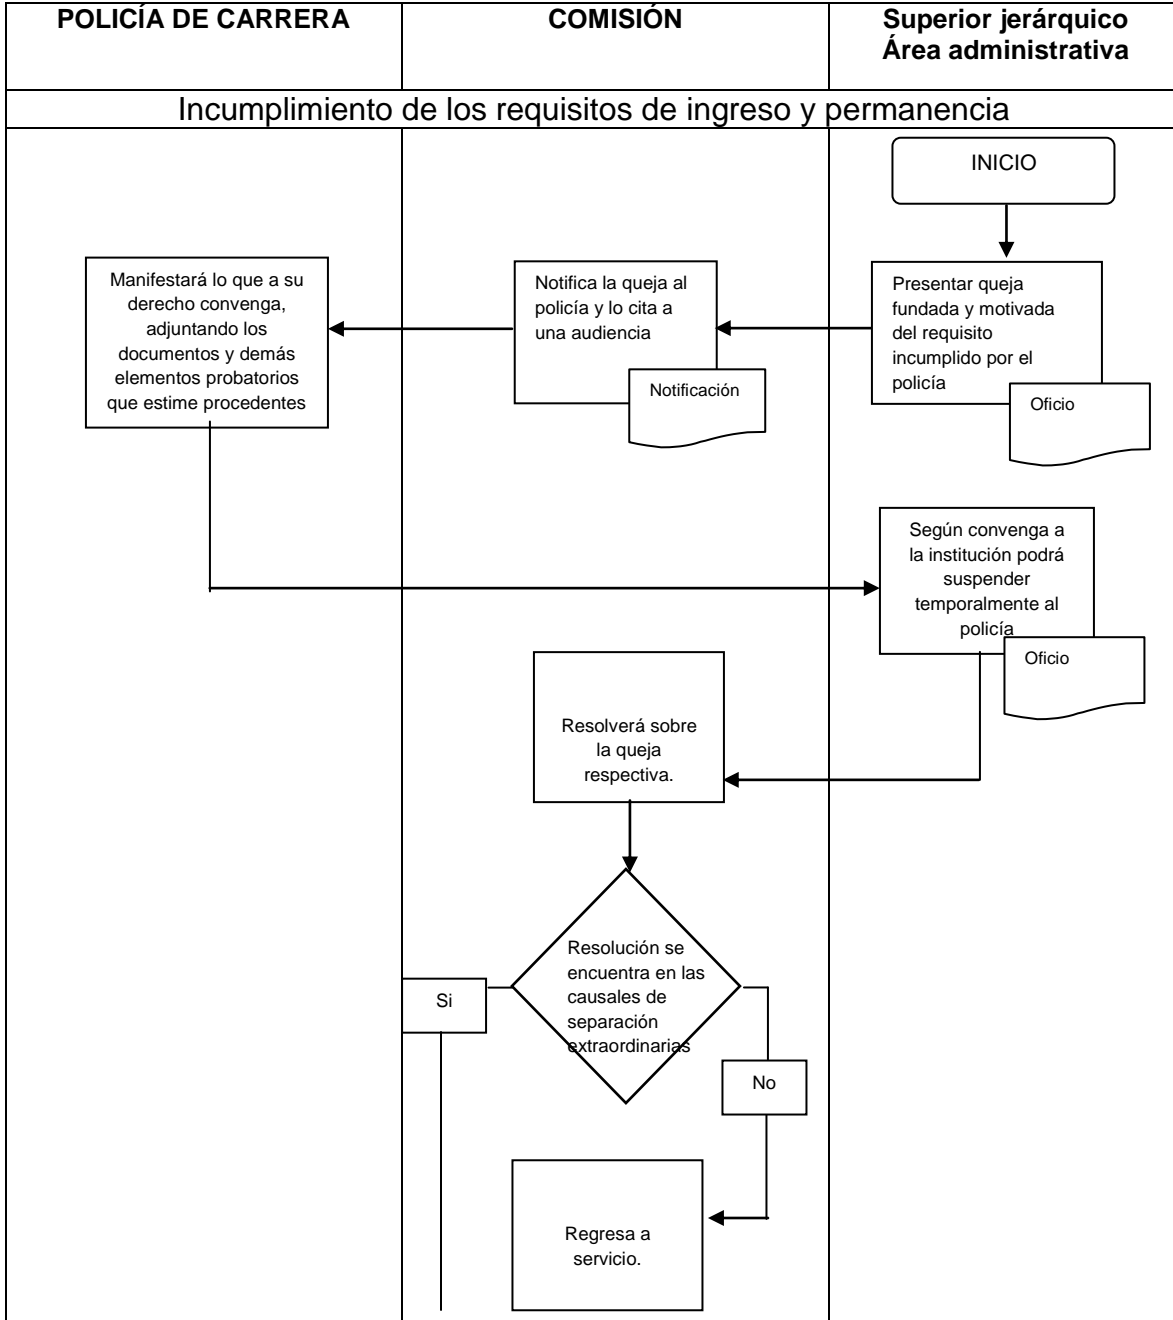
| POLICÍA DE CARRERA | COMISIÓN | Superior jerárquico Área administrativa |
|---|---|---|

Incumplimiento de los requisitos de ingreso y permanencia

INICIO

Presentar queja fundada y motivada del requisito incumplido por el policía

Oficio

Notifica la queja al policía y lo cita a una audiencia

Notificación

Manifestará lo que a su derecho convenga, adjuntando los documentos y demás elementos probatorios que estime procedentes

Según convenga a la institución podrá suspender temporalmente al policía

Oficio

Resolverá sobre la queja respectiva.

Resolución se encuentra en las causales de separación extraordinarias

Si

No

Regresa a servicio.